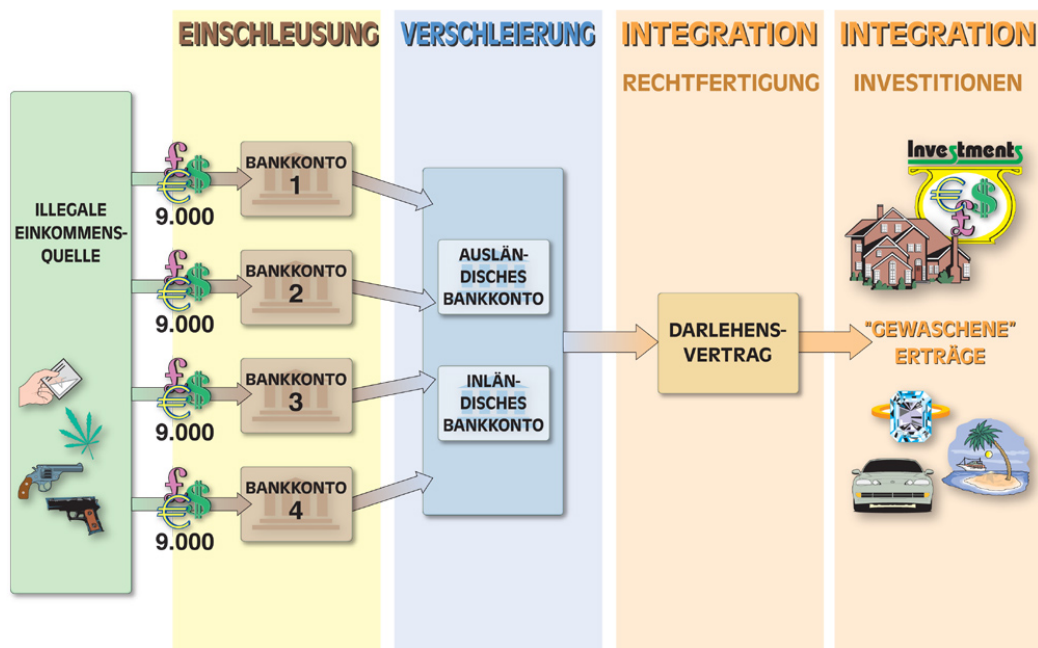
EINSCHLEUSUNG

VERSCHLEIERUNG

INTEGRATION

RECHTFERTIGUNG

INTEGRATION

INVESTITIONEN

ILLEGALE EINKOMMENSQUELLE

9.000

BANKKONTO 1

9.000

BANKKONTO 2

9.000

BANKKONTO 3

9.000

BANKKONTO 4

AUSLÄNDISCHES BANKKONTO

INLÄNDISCHES BANKKONTO

DARLEHENSVERTRAG

Investments

"GEWASCHENE" ERTRÄGE